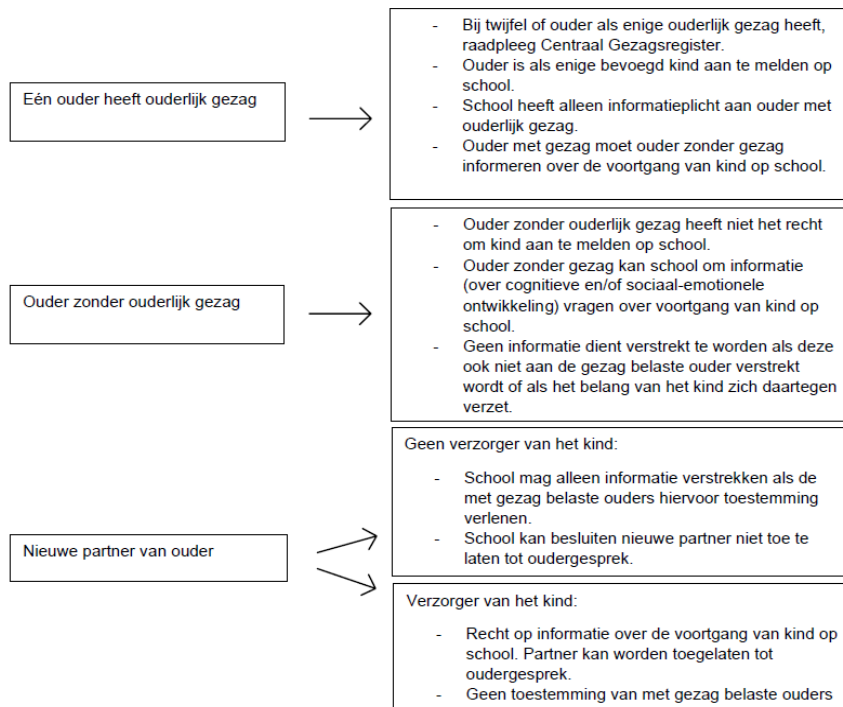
Eén ouder heeft ouderlijk gezag

- Bij twijfel of ouder als enige ouderlijk gezag heeft, raadpleeg Centraal Gezagsregister.
- Ouder is als enige bevoegd kind aan te melden op school.
- School heeft alleen informatieplicht aan ouder met ouderlijk gezag.
- Ouder met gezag moet ouder zonder gezag informeren over de voortgang van kind op school.

Ouder zonder ouderlijk gezag

- Ouder zonder ouderlijk gezag heeft niet het recht om kind aan te melden op school.
- Ouder zonder gezag kan school om informatie (over cognitieve en/of sociaal-emotionele ontwikkeling) vragen over voortgang van kind op school.
- Geen informatie dient verstrekt te worden als deze ook niet aan de gezag belaste ouder verstrekt wordt of als het belang van het kind zich daartegen verzet.

Nieuwe partner van ouder

Geen verzorger van het kind:

- School mag alleen informatie verstrekken als de met gezag belaste ouders hiervoor toestemming verlenen.
- School kan besluiten nieuwe partner niet toe te laten tot oudergesprek.

Verzorger van het kind:

- Recht op informatie over de voortgang van kind op school. Partner kan worden toegelaten tot oudergesprek.
- Geen toestemming van met gezag belaste ouders